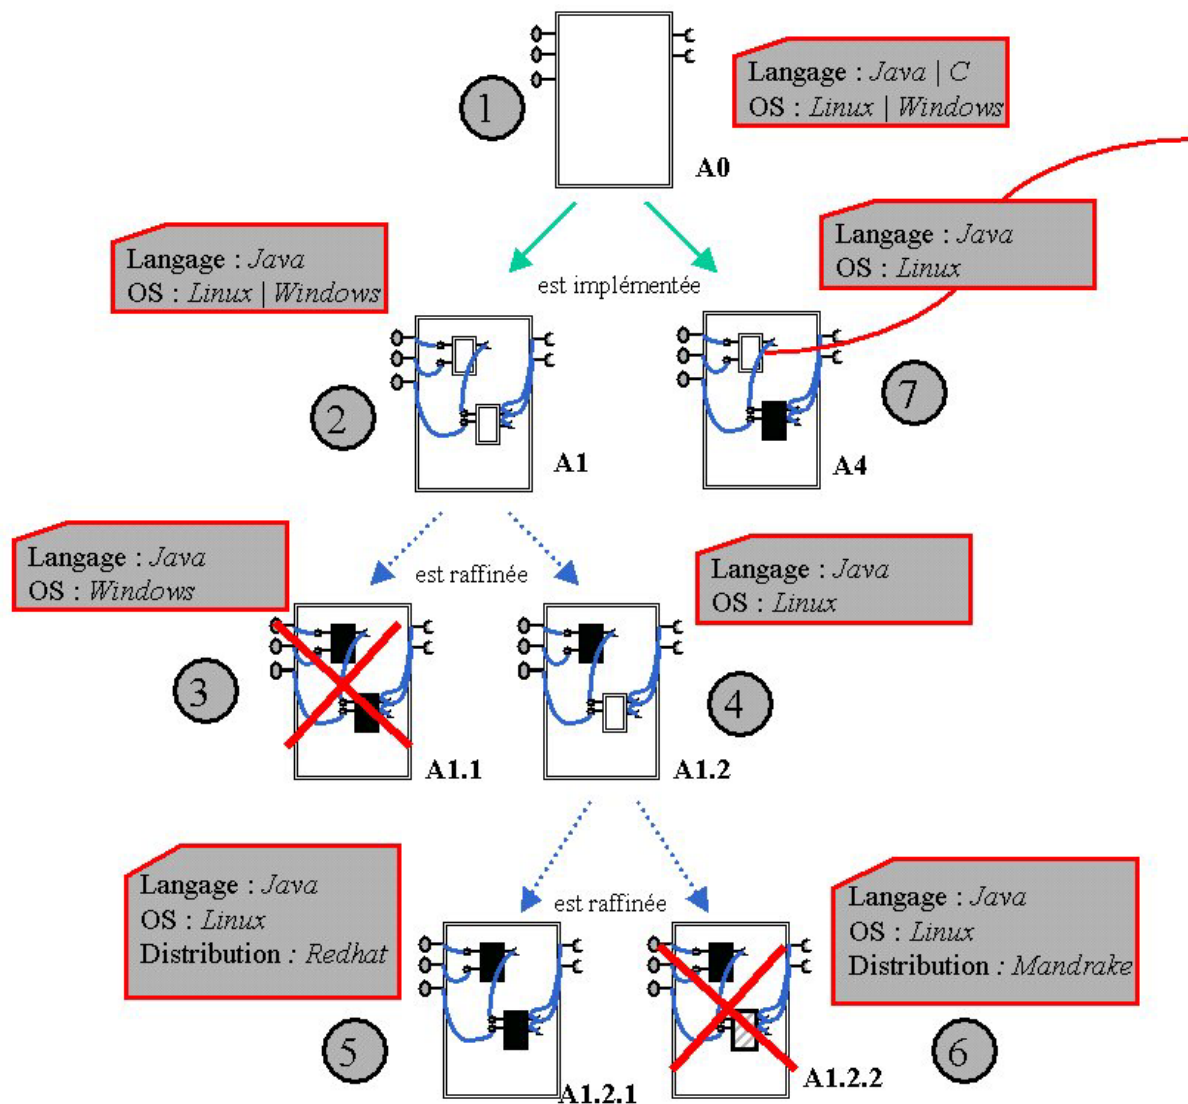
1

A0

Langage : *Java* | *C*
OS : *Linux* | *Windows*

Langage : *Java*
OS : *Linux* | *Windows*

est implémentée

Langage : *Java*
OS : *Linux*

2

A1

7

A4

Langage : *Java*
OS : *Windows*

est raffinée

Langage : *Java*
OS : *Linux*

3

A1.1

A1.2

4

Langage : *Java*
OS : *Linux*
Distribution : *Redhat*

est raffinée

Langage : *Java*
OS : *Linux*
Distribution : *Mandrake*

5

A1.2.1

A1.2.2

6